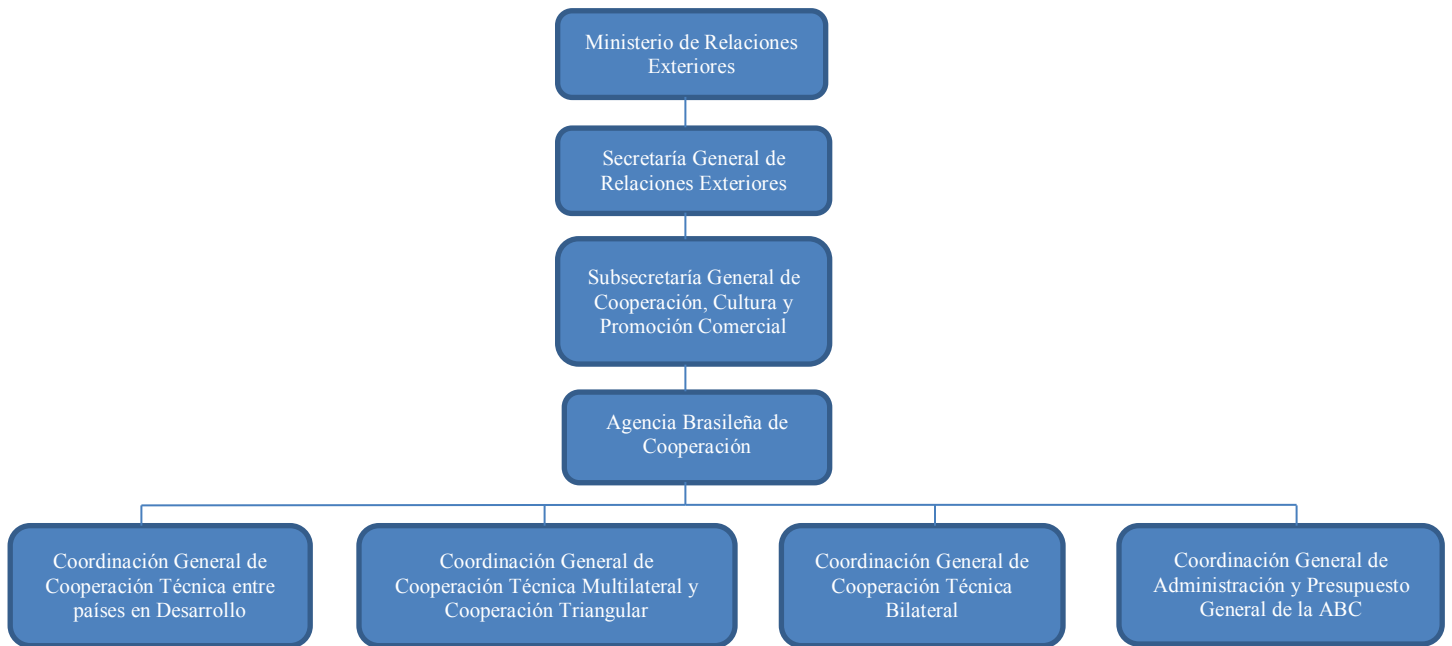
Ministerio de Relaciones Exteriores

Secretaría General de Relaciones Exteriores

Subsecretaría General de Cooperación, Cultura y Promoción Comercial

Agencia Brasileña de Cooperación

Coordinación General de Cooperación Técnica entre países en Desarrollo

Coordinación General de Cooperación Técnica Multilateral y Cooperación Triangular

Coordinación General de Cooperación Técnica Bilateral

Coordinación General de Administración y Presupuesto General de la ABC